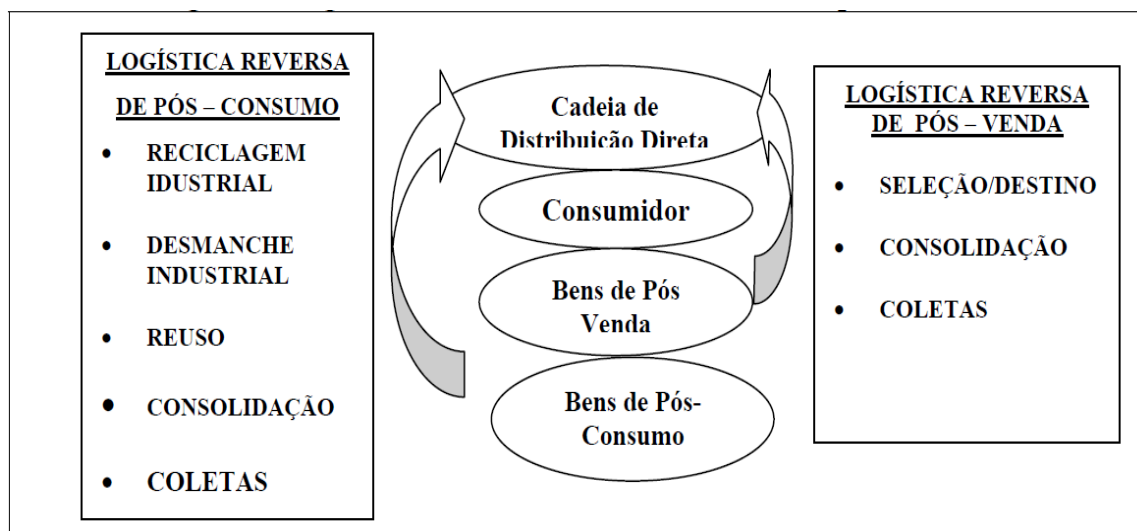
LOGÍSTICA REVERSA DE PÓS – CONSUMO

- RECICLAGEM IDUSTRIAL
- DESMANCHE INDUSTRIAL
- REUSO
- CONSOLIDAÇÃO
- COLETAS

Cadeia de Distribuição Direta

Consumidor

Bens de Pós Venda

Bens de Pós-Consumo

LOGÍSTICA REVERSA DE PÓS – VENDA

- SELEÇÃO/DESTINO
- CONSOLIDAÇÃO
- COLETAS